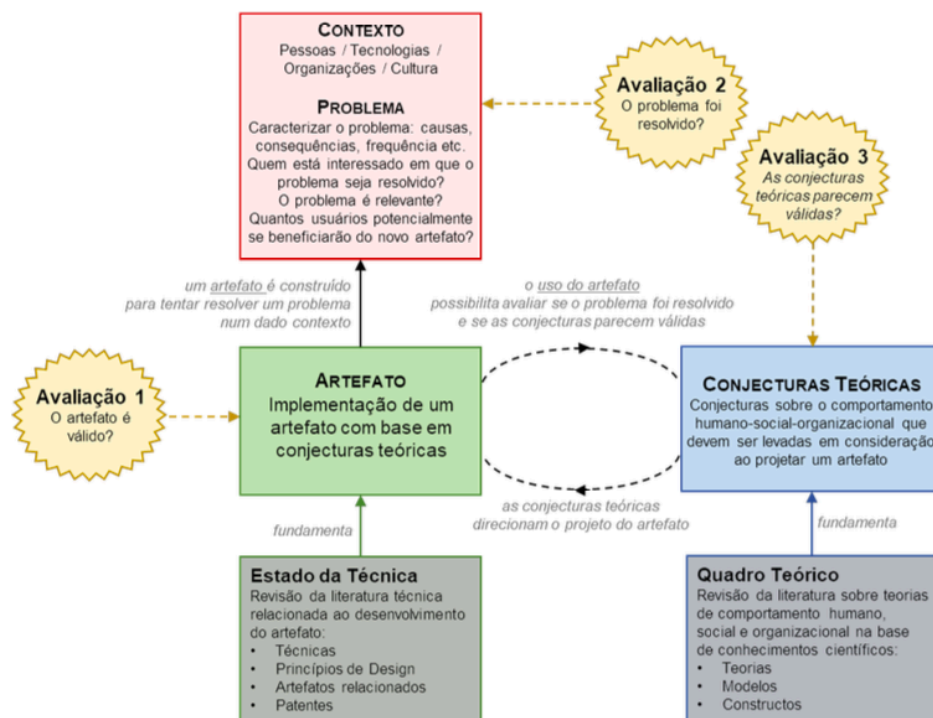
CONTEXTO
Pessoas / Tecnologias / Organizações / Cultura

PROBLEMA
Caracterizar o problema: causas, consequências, frequência etc.
Quem está interessado em que o problema seja resolvido?
O problema é relevante?
Quantos usuários potencialmente se beneficiarão do novo artefato?

Avaliação 2
O problema foi resolvido?

Avaliação 3
As conjecturas teóricas parecem válidas?

um artefato é construído para tentar resolver um problema num dado contexto

o uso do artefato possibilita avaliar se o problema foi resolvido e se as conjecturas parecem válidas

Avaliação 1
O artefato é válido?

ARTEFATO
Implementação de um artefato com base em conjecturas teóricas

CONJECTURAS TEÓRICAS
Conjecturas sobre o comportamento humano-social-organizacional que devem ser levadas em consideração ao projetar um artefato

as conjecturas teóricas direcionam o projeto do artefato

fundamenta

fundamenta

Estado da Técnica
Revisão da literatura técnica relacionada ao desenvolvimento do artefato:
• Técnicas
• Princípios de Design
• Artefatos relacionados
• Patentes

Quadro Teórico
Revisão da literatura sobre teorias de comportamento humano, social e organizacional na base de conhecimentos científicos:
• Teorias
• Modelos
• Constructos